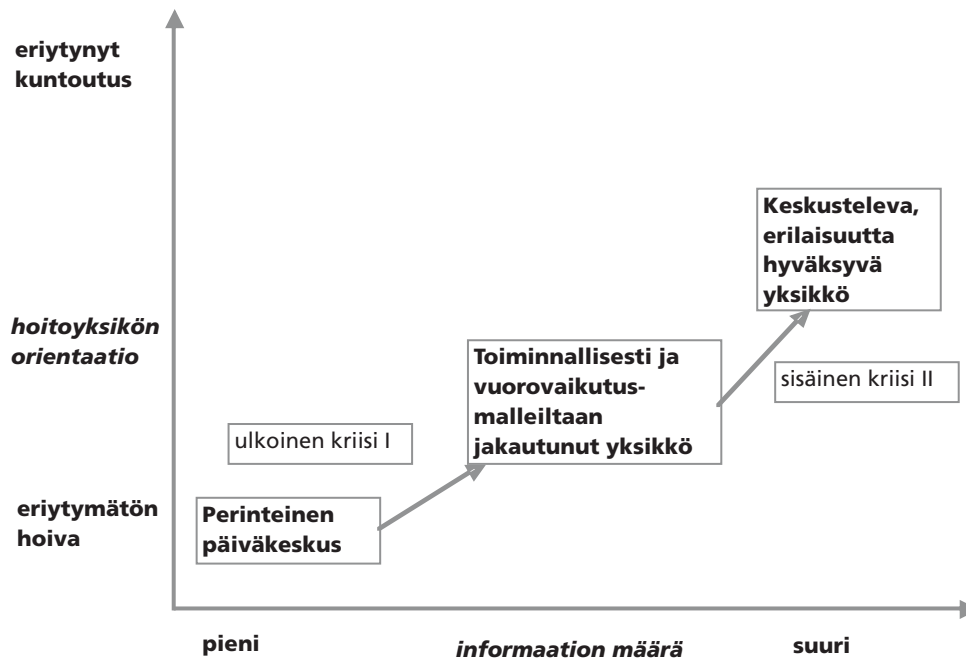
eriytynyt kuntoutus

hoitoyksikön orientaatio

eriytymätön hoiva

Keskusteleva, erilaisuutta hyväksyvä yksikkö

Toiminnallisesti ja vuorovaikutusmalleiltaan jakautunut yksikkö

sisäinen kriisi II

ulkoinen kriisi I

Perinteinen päiväkeskus

pieni

informaation määrä

suuri